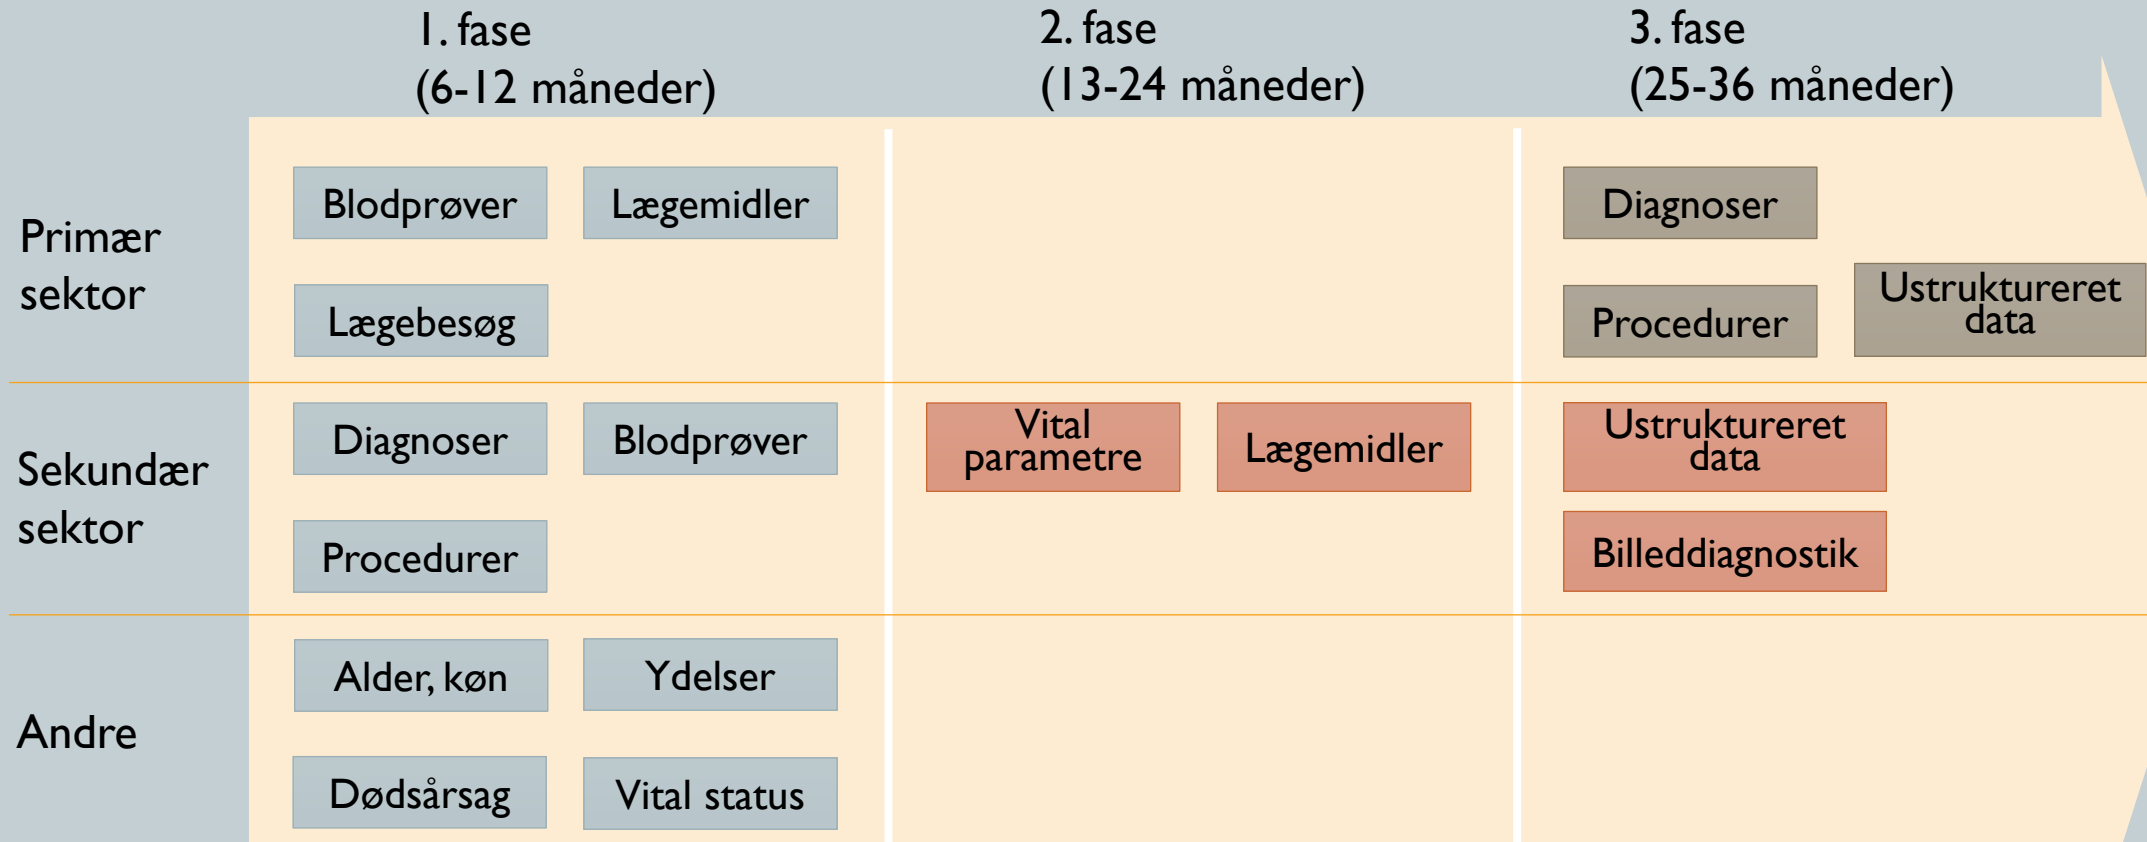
1. fase
(6-12 måneder)

2. fase
(13-24 måneder)

3. fase
(25-36 måneder)

Primær sektor

Blodprøver

Lægemidler

Lægebesøg

Diagnoser

Procedurer

Ustruktureret data

Sekundær sektor

Diagnoser

Blodprøver

Procedurer

Vital parametre

Lægemidler

Ustruktureret data

Billeddiagnostik

Andre

Alder, køn

Ydelser

Dødsårsag

Vital status